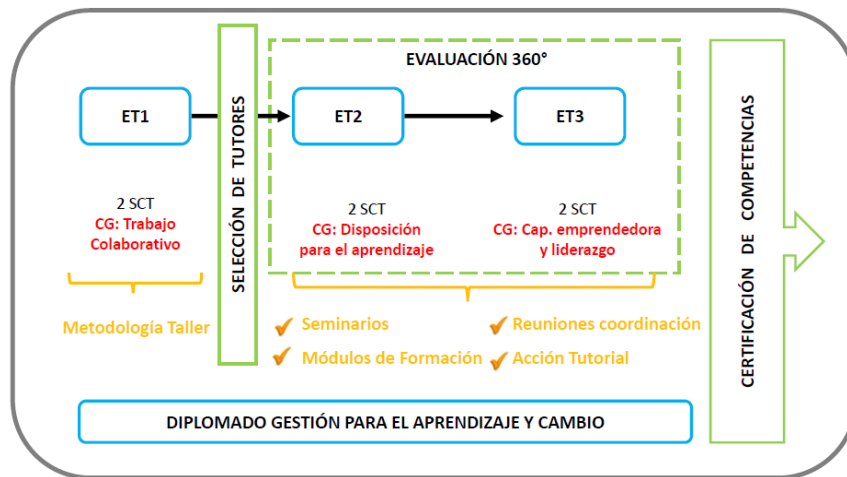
EVALUACIÓN 360°

ET1

SELECCIÓN DE TUTORES

ET2

ET3

CERTIFICACIÓN DE COMPETENCIAS

2 SCT
CG: Trabajo Colaborativo

2 SCT
CG: Disposición para el aprendizaje

2 SCT
CG: Cap. emprendedora y liderazgo

Metodología Taller

✔ Seminarios
✔ Módulos de Formación
✔ Reuniones coordinación
✔ Acción Tutorial

DIPLOMADO GESTIÓN PARA EL APRENDIZAJE Y CAMBIO